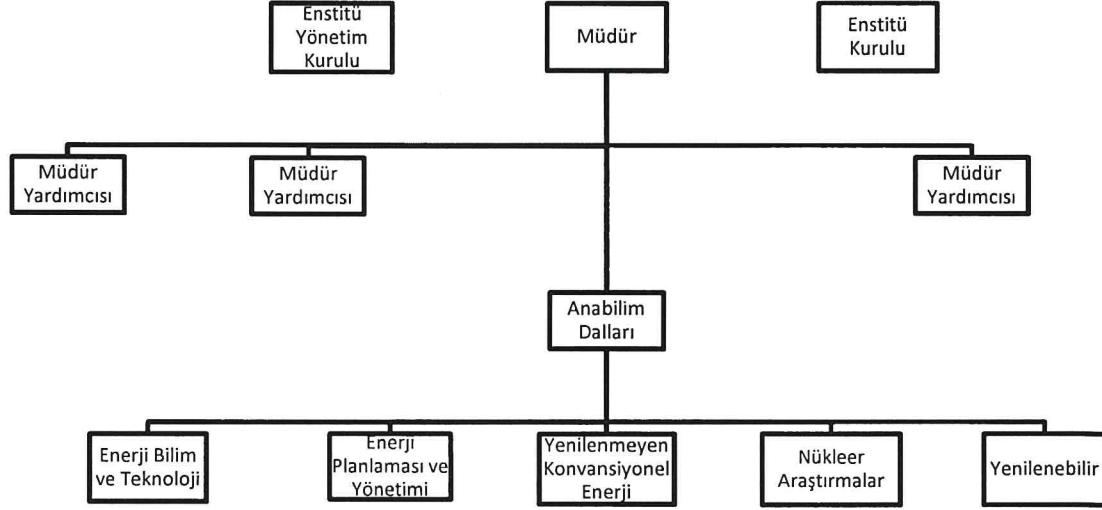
Enstitü Yönetim Kurulu

Müdür

Enstitü Kurulu

Müdür Yardımcısı

Müdür Yardımcısı

Müdür Yardımcısı

Anabilim Dalları

Enerji Bilim ve Teknoloji

Enerji Planlaması ve Yönetimi

Yenilenmeyen Konvansiyonel Enerji

Nükleer Araştırmalar

Yenilenebilir